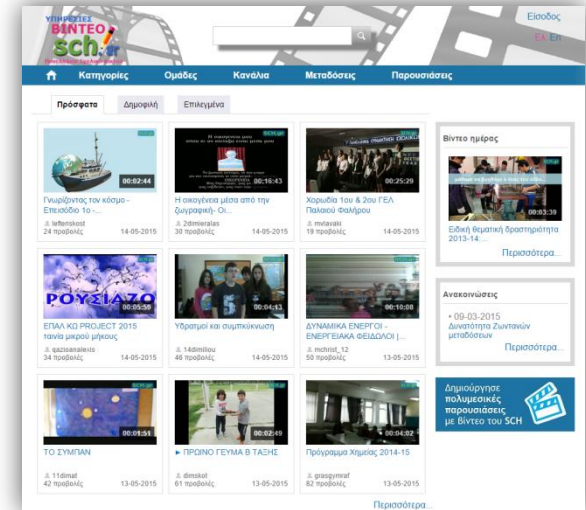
ΥΠΗΡΕΣΙΕΣ
ΒΙΝΤΕΟ
SCH.gr

Είσοδος
ΕΛ En

Κατηγορίες Ομάδες Κανάλια Μεταδόσεις Παρουσιάσεις

Πρόσφατα Δημοφιλή Επιλεγμένα

00:02:44
Γνωρίζοντας τον κόσμο - Επεισόδιο 1ο -...
leftenkost
24 προβολές 14-05-2015

00:16:43
Η οικογένεια μέσα από την ζωγραφική- Οι...
2dimserias
30 προβολές 14-05-2015

00:25:29
Χορωδία 1ου & 2ου ΓΕΛ Παλαιού Φαλήρου
mvlavaki
19 προβολές 14-05-2015

00:05:59
ΕΠΑΛ ΚΩ PROJECT 2015 ταινία μικρού μήκους
gazioanalexis
34 προβολές 14-05-2015

00:04:13
Υδρατμοί και συμπύκνωση
14dimiliou
46 προβολές 14-05-2015

00:10:08
ΔΥΝΑΜΙΚΑ ΕΝΕΡΓΟΙ - ΕΝΕΡΓΕΙΑΚΑ ΦΕΙΔΩΛΟΙ |...
mchrist_12
58 προβολές 13-05-2015

00:01:51
ΤΟ ΣΥΜΠΑΝ
11dimat
42 προβολές 13-05-2015

00:02:49
► ΠΡΩΙΝΟ ΓΕΥΜΑ Β ΤΑΞΗΣ
dimskot
61 προβολές 13-05-2015

00:04:02
Πρόγραμμα Χημείας 2014-15
grasgymraf
82 προβολές 13-05-2015

Περισσότερα...

Βίντεο ημέρας
00:03:39
Ειδική θεματική δραστηριότητα 2013-14:...
Περισσότερα...

Ανακοινώσεις
• 09-03-2015
Δυνατότητα Ζωντανών μεταδόσεων
Περισσότερα...

Δημιούργησε πολυμεσικές παρουσιάσεις με Βίντεο του SCH